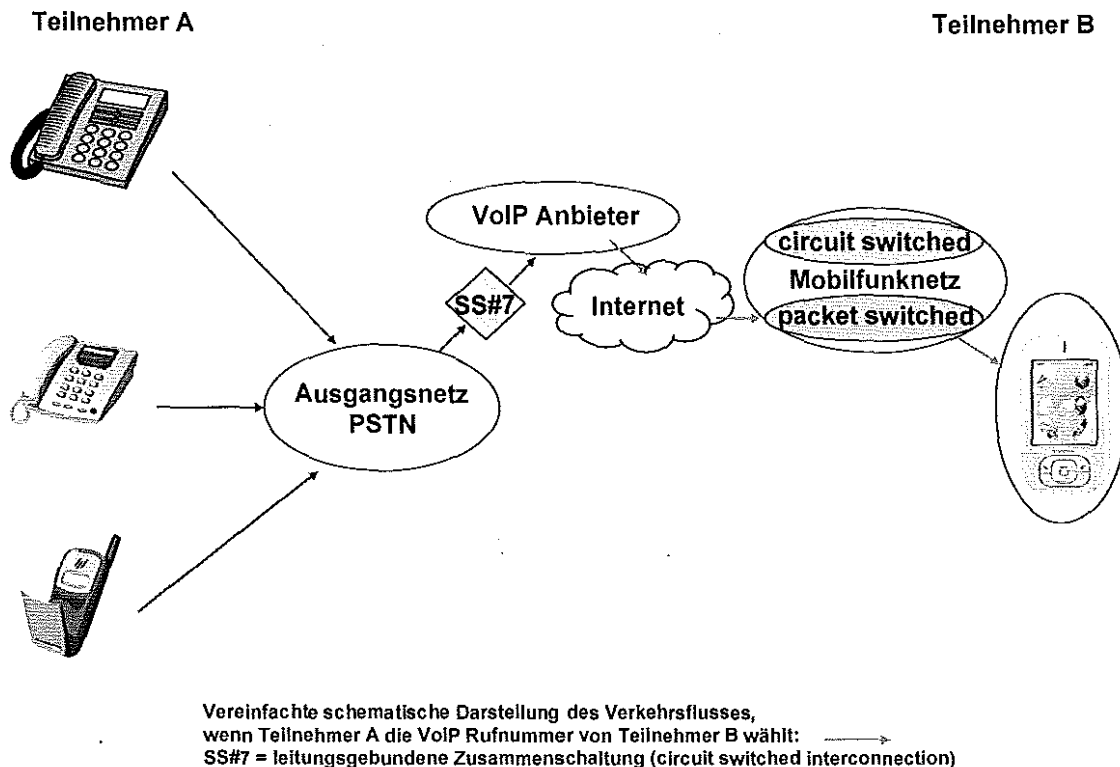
Teilnehmer A

Teilnehmer B

VoIP Anbieter

circuit switched

Mobilfunknetz

packet switched

SS#7

Internet

Ausgangsnetz PSTN

Vereinfachte schematische Darstellung des Verkehrsflusses, wenn Teilnehmer A die VoIP Rufnummer von Teilnehmer B wählt:
SS#7 = leitungsgebundene Zusammenschaltung (circuit switched interconnection)